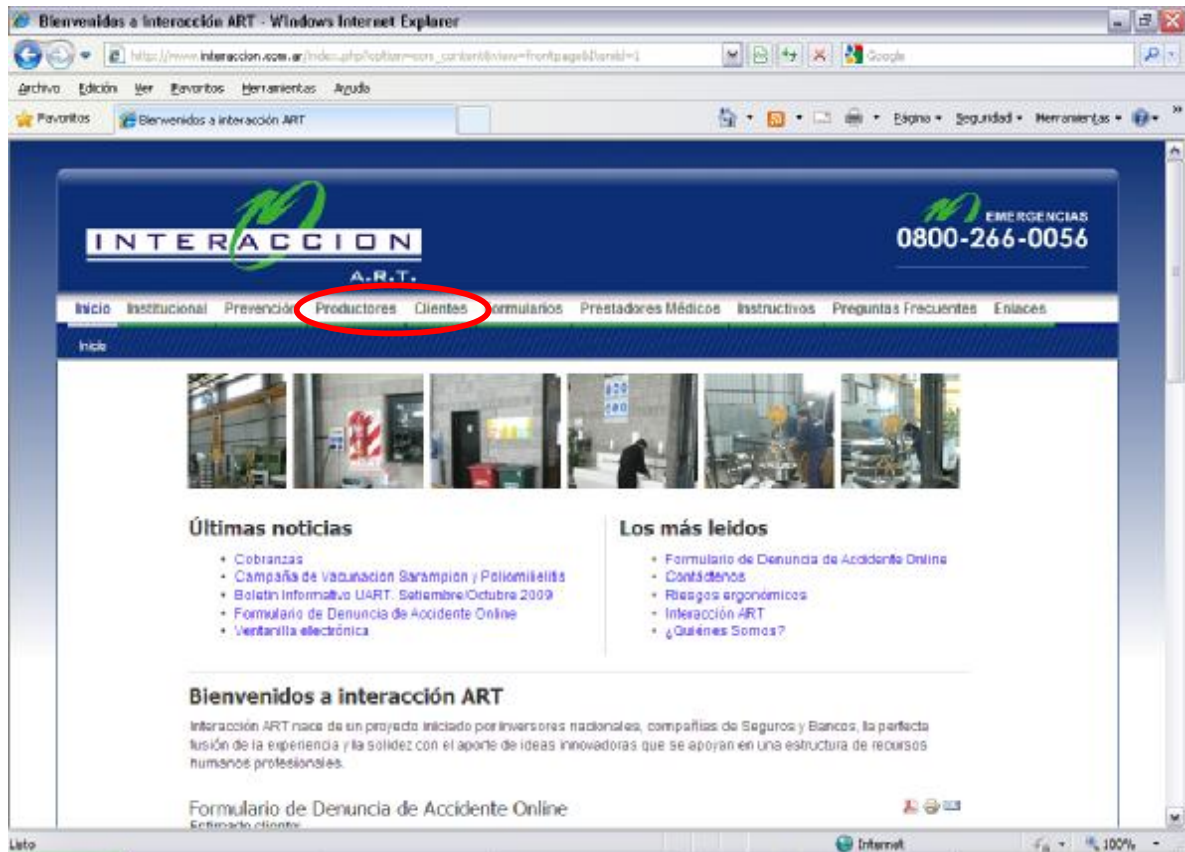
Bienvenidos a Interacción ART - Windows Internet Explorer

http://www.interaccion.com.ar/index.php?option=com_content&view=frontpage&Itemid=1

Google

Archivo Edición Ver Favoritos Herramientas Ayuda

Favoritos Bienvenidos a interacción ART

Página • Seguridad • Herramientas •

INTERACCION A.R.T.

EMERGENCIAS 0800-266-0056

Inicio Institucional Prevención Productores Clientes Formularios Prestadores Médicos Instructivos Preguntas Frecuentes Enlaces

Inicio

Últimas noticias

• Cobranzas
• Campaña de Vacunacion Sarampion y Poliomielitis
• Boletín Informativo UART. Setiembre/Octubre 2009
• Formulario de Denuncia de Accidente Online
• Ventanilla electrónica

Los más leidos

• Formulario de Denuncia de Accidente Online
• Contáctenos
• Riesgos ergonómicos
• Interacción ART
• ¿Quiénes Somos?

Bienvenidos a interacción ART

Interacción ART nace de un proyecto iniciado por inversores nacionales, compañías de Seguros y Bancos, la perfecta fusión de la experiencia y la solidez con el aporte de ideas innovadoras que se apoyan en una estructura de recursos humanos profesionales.

Formulario de Denuncia de Accidente Online

Estimado cliente:

Listo Internet 100%